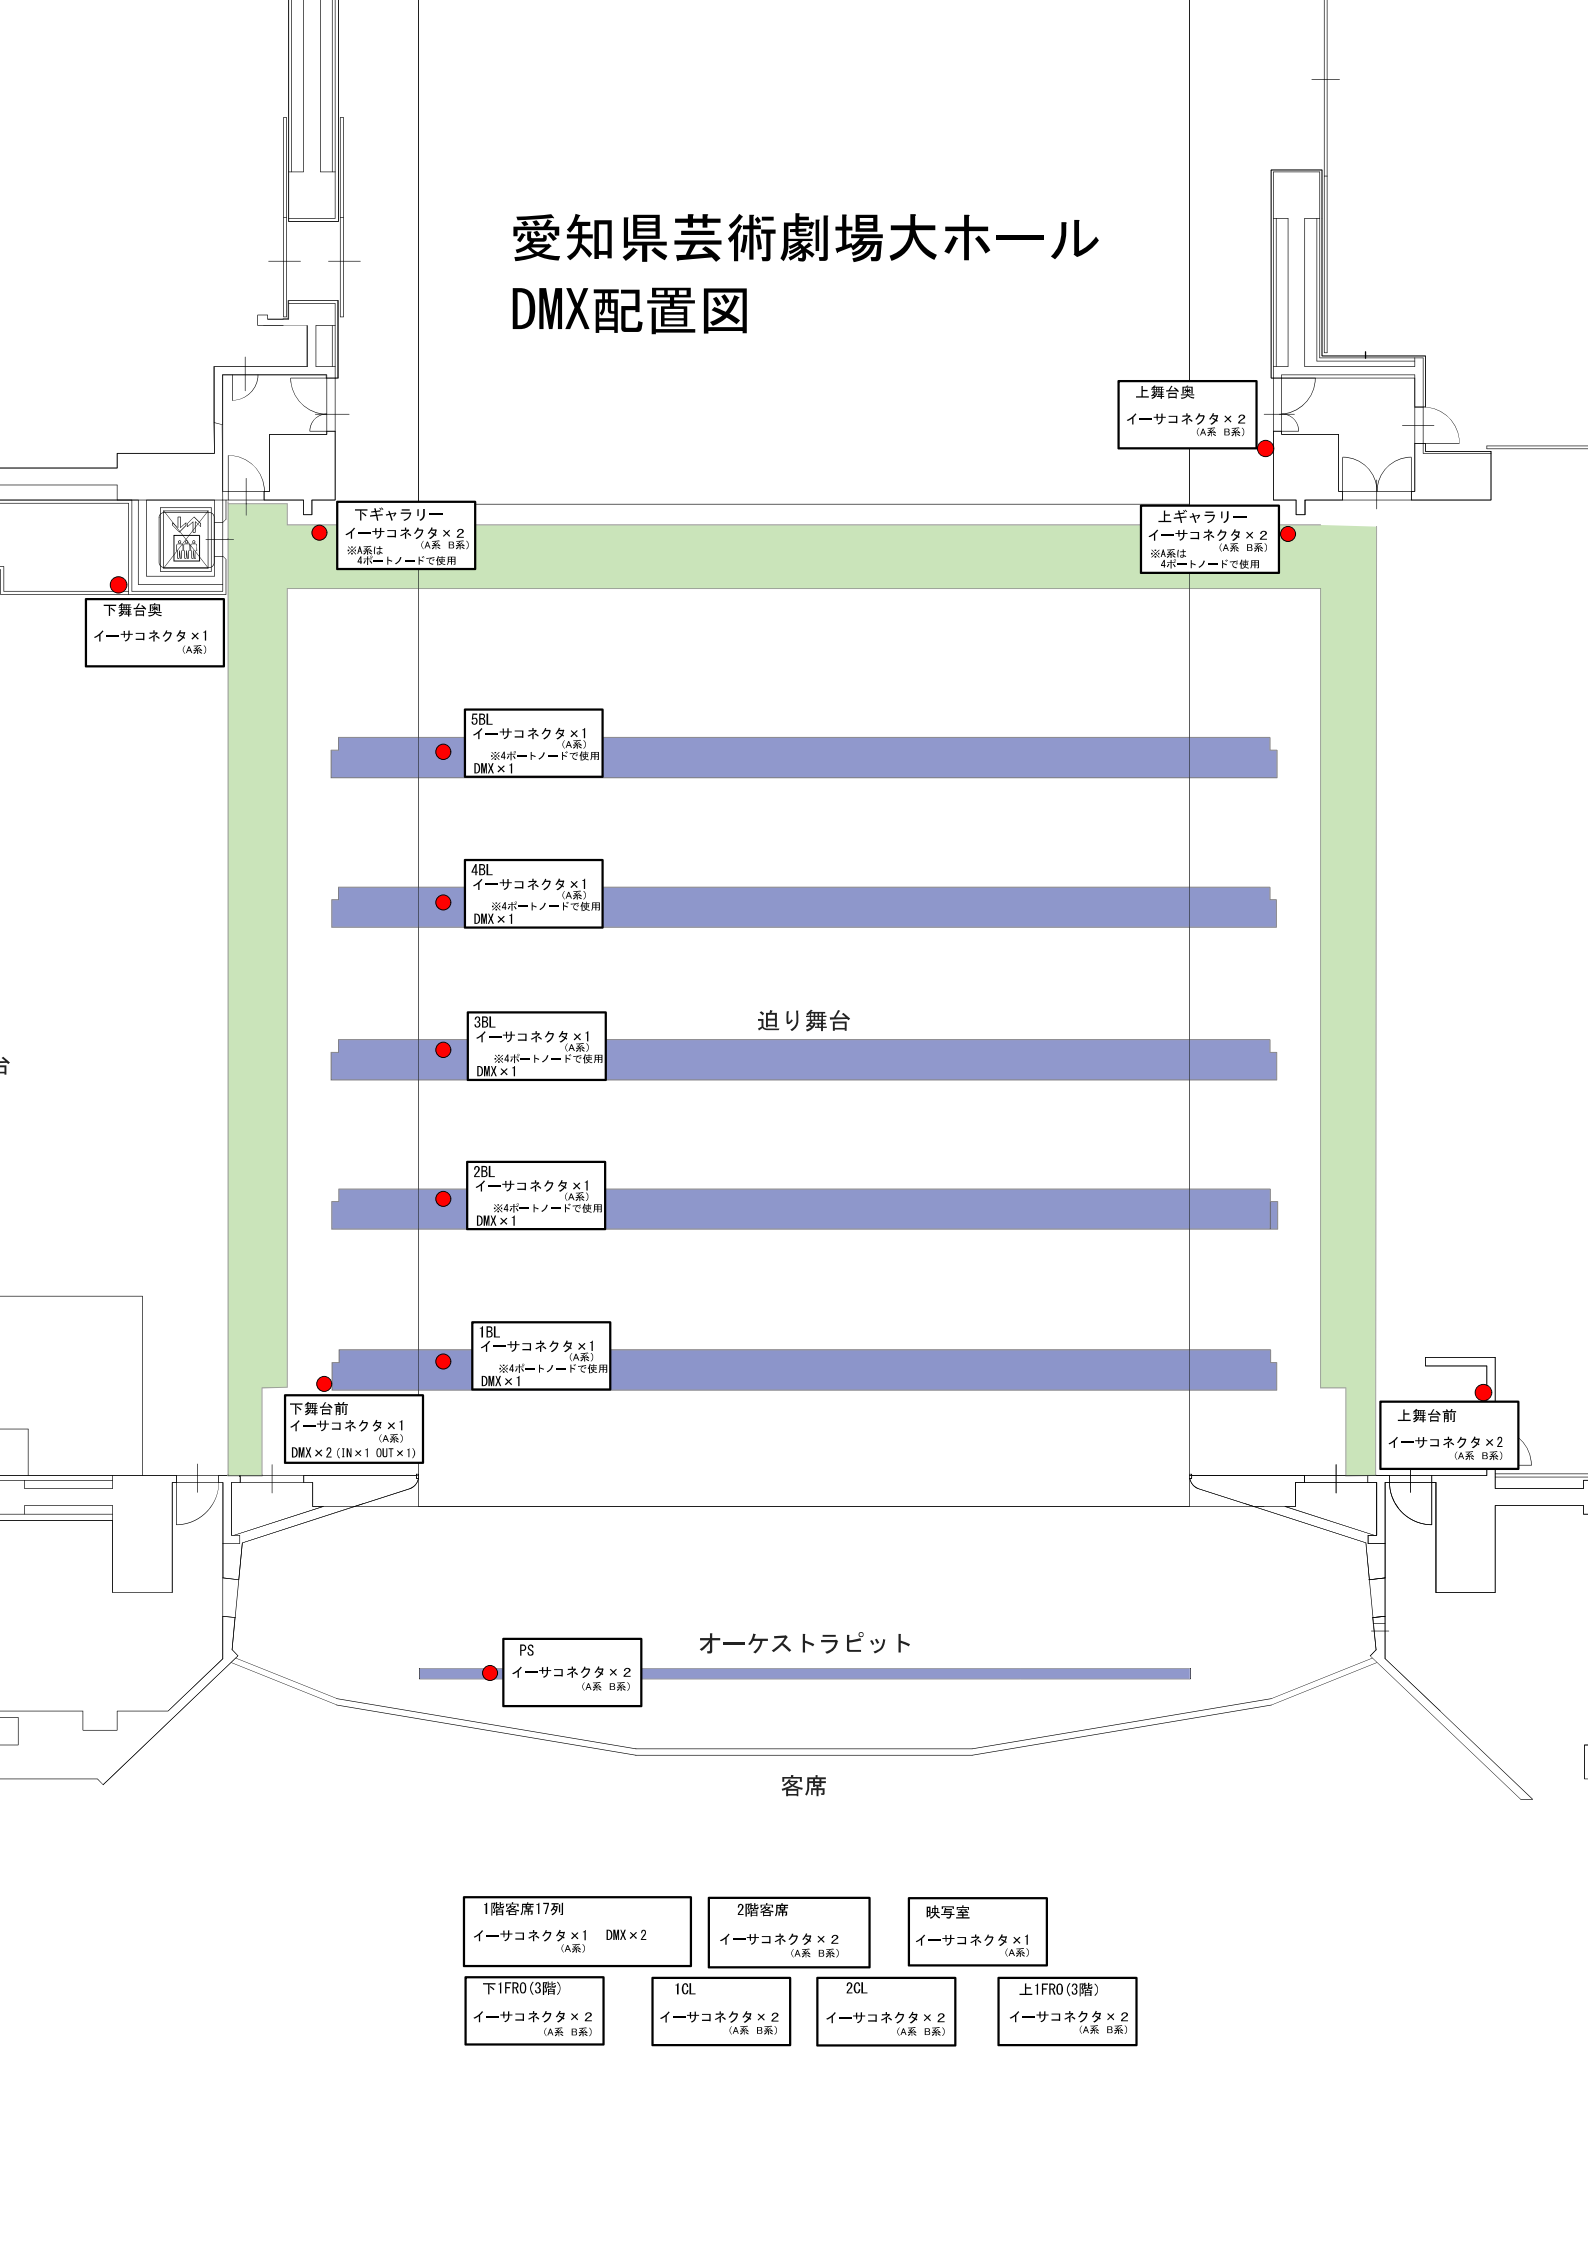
愛知県芸術劇場大ホール
DMX配置図

上舞台奥
イーサコネクタ×２
（A系 B系）

下ギャラリー
イーサコネクタ×２
（A系 B系）
※A系は
4ポートノードで使用

上ギャラリー
イーサコネクタ×２
（A系 B系）
※A系は
4ポートノードで使用

下舞台奥
イーサコネクタ×１
（A系）

5BL
イーサコネクタ×１
（A系）
※4ポートノードで使用
DMX×１

4BL
イーサコネクタ×１
（A系）
※4ポートノードで使用
DMX×１

迫り舞台

3BL
イーサコネクタ×１
（A系）
※4ポートノードで使用
DMX×１

2BL
イーサコネクタ×１
（A系）
※4ポートノードで使用
DMX×１

1BL
イーサコネクタ×１
（A系）
※4ポートノードで使用
DMX×１

下舞台前
イーサコネクタ×１
（A系）
DMX×２（IN×１ OUT×１）

上舞台前
イーサコネクタ×２
（A系 B系）

オーケストラピット

PS
イーサコネクタ×２
（A系 B系）

客席

1階客席17列
イーサコネクタ×１ DMX×２
（A系）

2階客席
イーサコネクタ×２
（A系 B系）

映写室
イーサコネクタ×１
（A系）

下1FR0（3階）
イーサコネクタ×２
（A系 B系）

1CL
イーサコネクタ×２
（A系 B系）

2CL
イーサコネクタ×２
（A系 B系）

上1FR0（3階）
イーサコネクタ×２
（A系 B系）